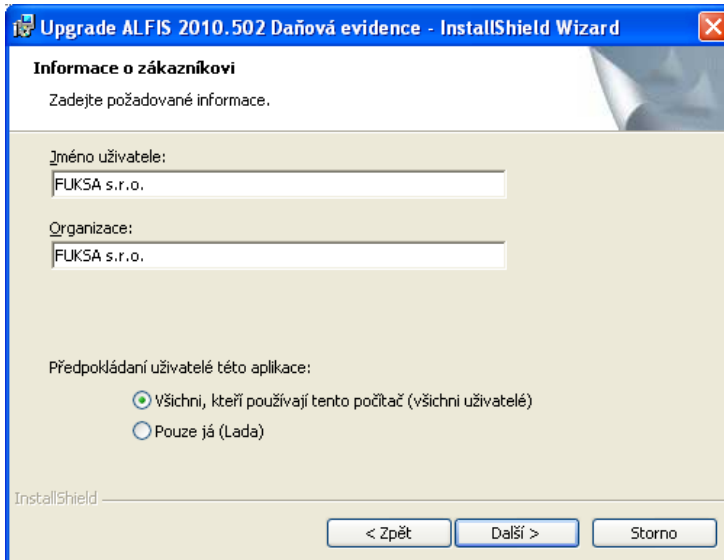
Upgrade ALFIS 2010.502 Daňová evidence - InstallShield Wizard

Informace o zákazníkovi

Zadejte požadované informace.

Jméno uživatele:

FUKSA s.r.o.

Organizace:

FUKSA s.r.o.

Předpokládaní uživatelé této aplikace:

Všichni, kteří používají tento počítač (všichni uživatelé)

Pouze já (Lada)

InstallShield

< Zpět

Další >

Storno